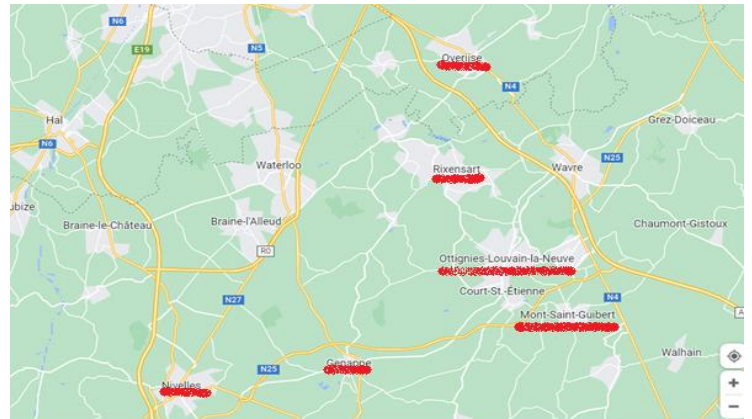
N6
E19
N5
Overijse
N4
Hal
N6
Grez-Doiceau
Waterloo
Rixensart
Wavre
N25
ubize
Braine-le-Château
Braine-l'Alleud
Chaumont-Gistoux
R0
Ottignies-Louvain-la-Neuve
Court-St.-Étienne
N27
N4
Mont-Saint-Guibert
Walhain
Genappe
N25
Nivelles
+
−